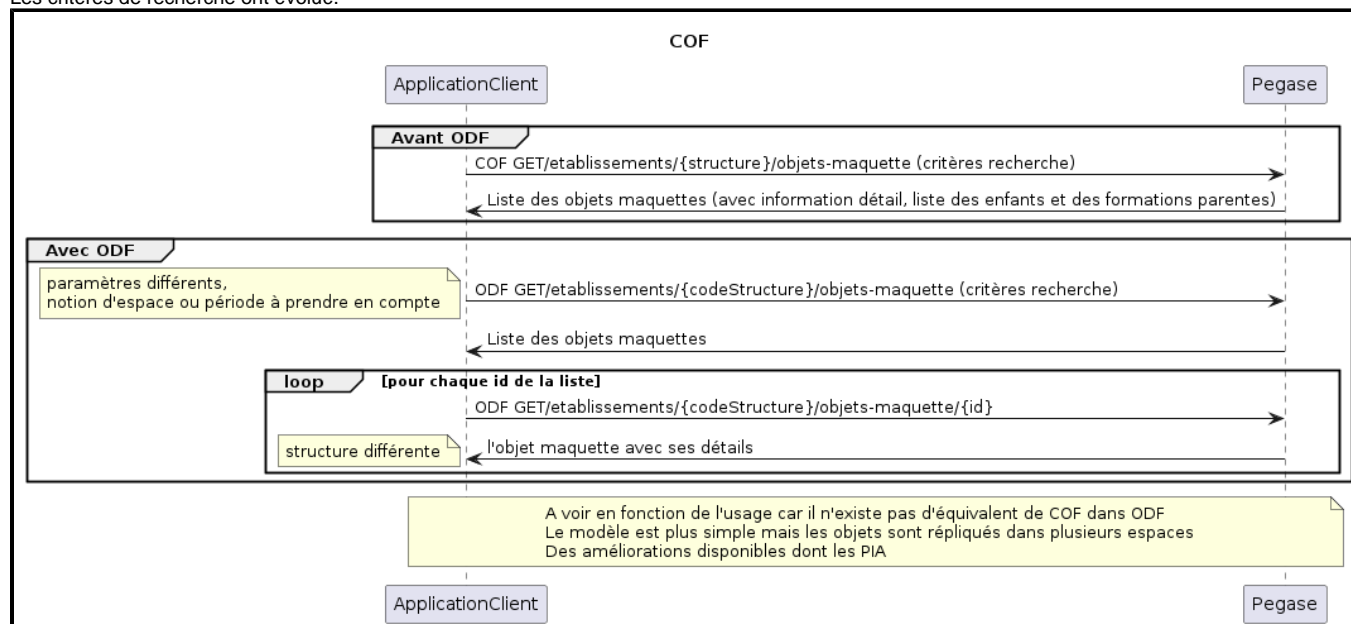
Les critères de recherche ont évolué.

COF

ApplicationClient

Pegase

Avant ODF

COF GET/etablissements/{structure}/objets-maquette (critères recherche)

Liste des objets maquettes (avec information détail, liste des enfants et des formations parentes)

Avec ODF

paramètres différents, notion d'espace ou période à prendre en compte

ODF GET/etablissements/{codeStructure}/objets-maquette (critères recherche)

Liste des objets maquettes

loop [pour chaque id de la liste]

ODF GET/etablissements/{codeStructure}/objets-maquette/{id}

structure différente

l'objet maquette avec ses détails

A voir en fonction de l'usage car il n'existe pas d'équivalent de COF dans ODF
Le modèle est plus simple mais les objets sont répliqués dans plusieurs espaces
Des améliorations disponibles dont les PIA

ApplicationClient

Pegase